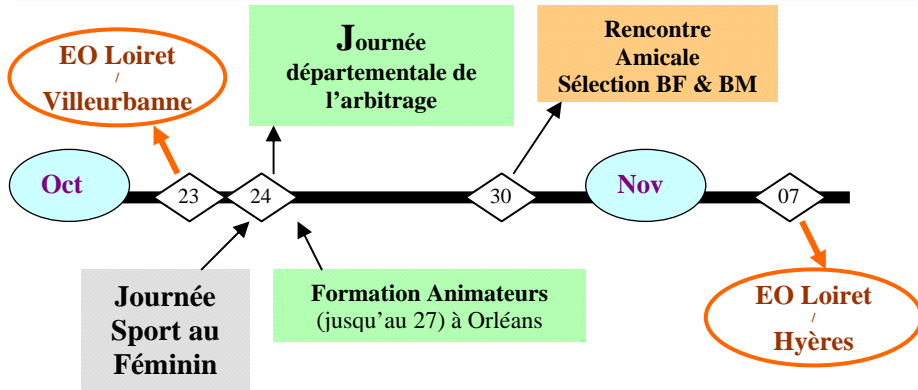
EO Loiret
/
Villeurbanne

Journée départementale de l'arbitrage

Rencontre Amicale Sélection BF & BM

Oct

23

24

30

Nov

07

Journée Sport au Féminin

Formation Animateurs (jusqu'au 27) à Orléans

EO Loiret
/
Hyères